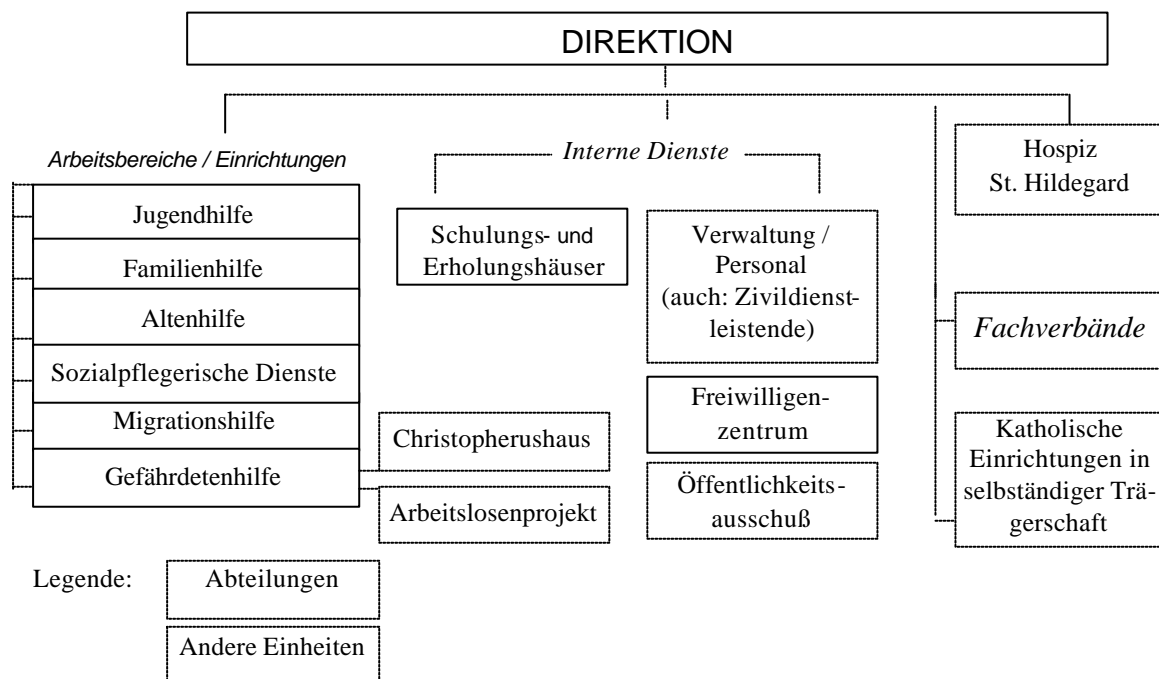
DIREKTION

Arbeitsbereiche / Einrichtungen

Jugendhilfe

Familienhilfe

Altenhilfe

Sozialpflegerische Dienste

Migrationshilfe

Gefährdetenhilfe

Christopherushaus

Arbeitslosenprojekt

Interne Dienste

Schulungs- und Erholungshäuser

Verwaltung / Personal (auch: Zivildienstleistende)

Freiwilligenzentrum

Öffentlichkeitsausschuß

Hospiz St. Hildegard

Fachverbände

Katholische Einrichtungen in selbständiger Trägerschaft

Legende:

Abteilungen

Andere Einheiten